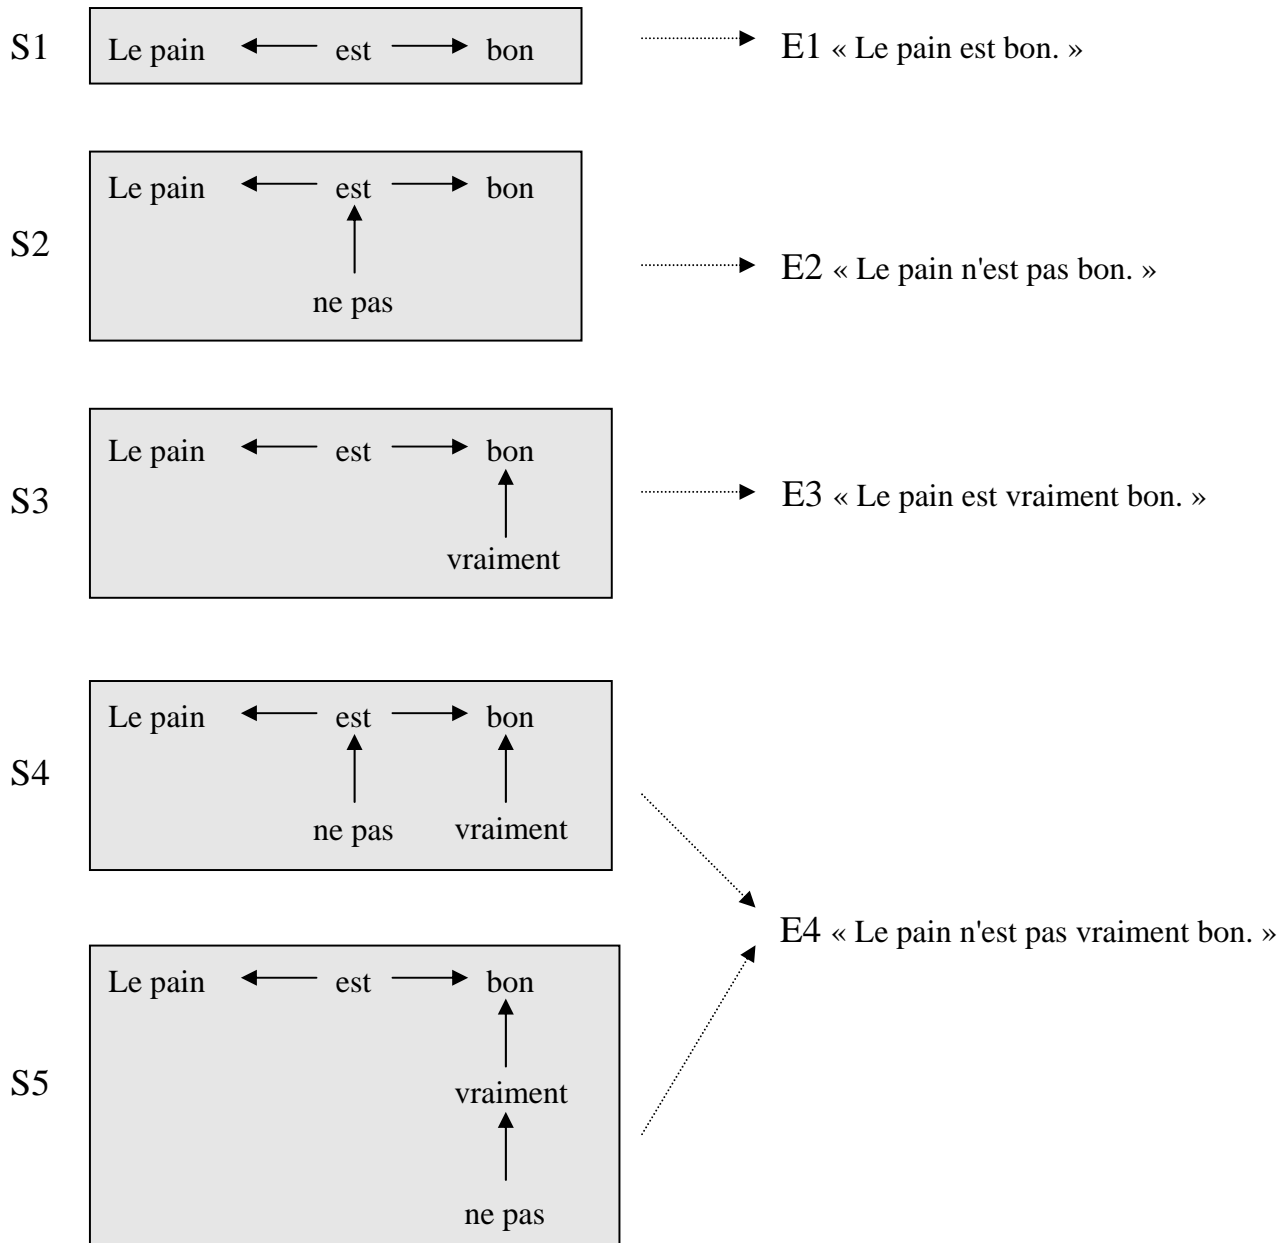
S1

Le pain est bon

E1 « Le pain est bon. »

S2

Le pain est bon

ne pas

E2 « Le pain n'est pas bon. »

S3

Le pain est bon

vraiment

E3 « Le pain est vraiment bon. »

S4

Le pain est bon

ne pas vraiment

E4 « Le pain n'est pas vraiment bon. »

S5

Le pain est bon

vraiment

ne pas